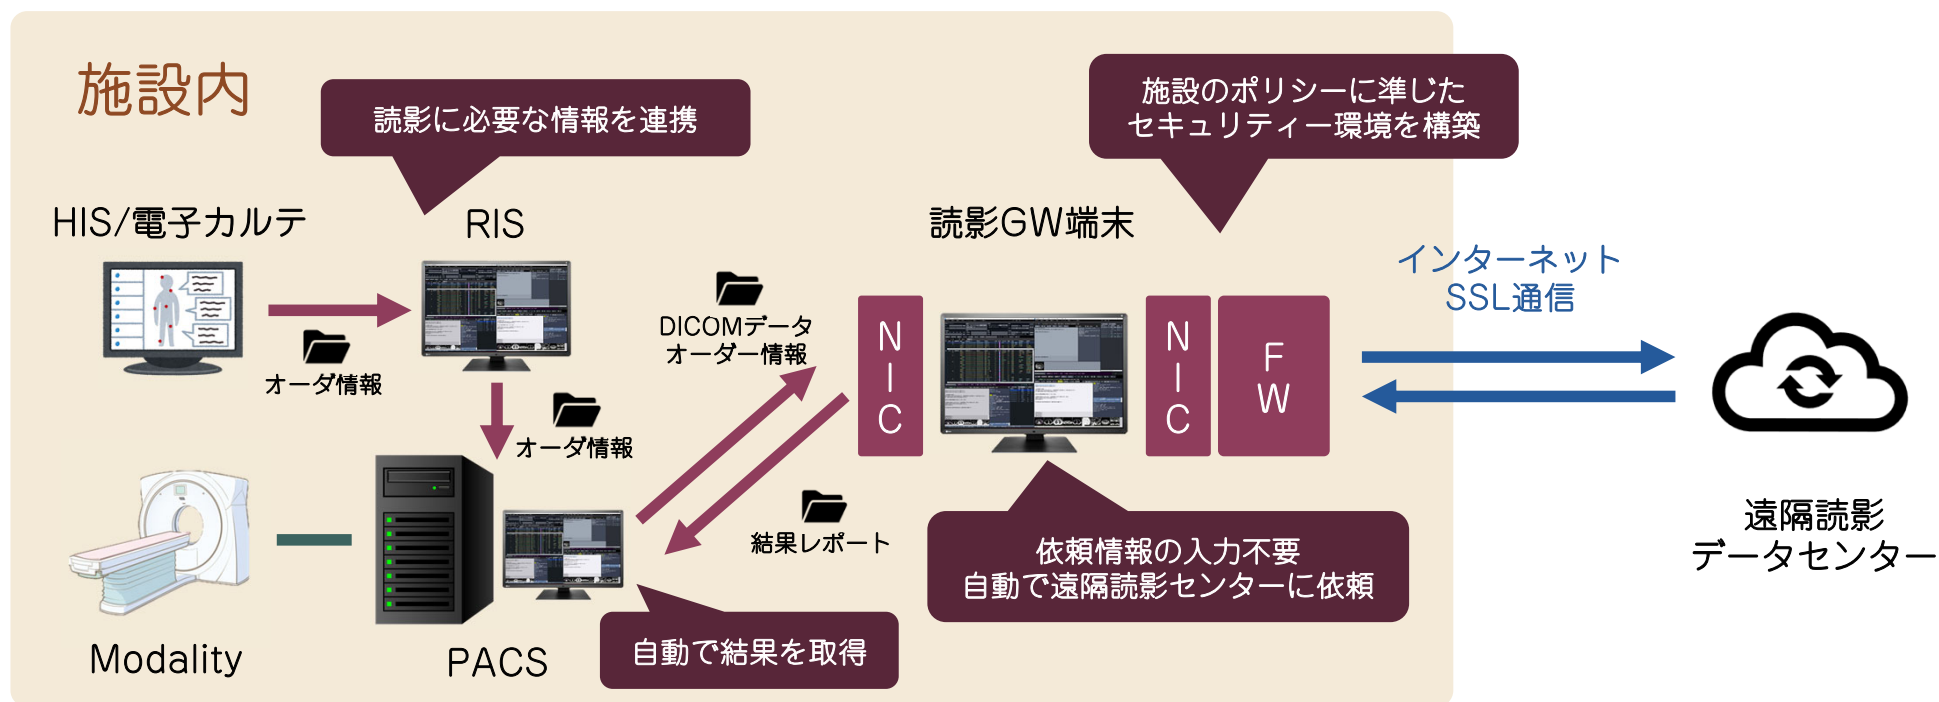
施設内

読影に必要な情報を連携

施設のポリシーに準じたセキュリティー環境を構築

HIS/電子カルテ

RIS

読影GW端末

インターネット
SSL通信

オーダ情報

オーダ情報

DICOMデータ
オーダー情報

N
I
C

N
I
C

F
W

結果レポート

依頼情報の入力不要
自動で遠隔読影センターに依頼

遠隔読影
データセンター

Modality

PACS

自動で結果を取得